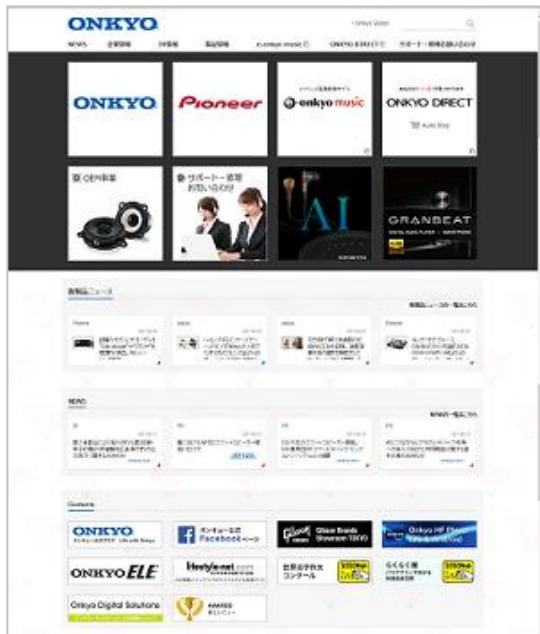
ONKYO

Onkyo Global

NEWS 企業情報 IR情報 製品情報 e-onkyo music ONKYO DIRECT サポート・修理お問い合わせ

ONKYO

Pioneer

e-onkyo music

ONKYO DIRECT

OEM事業

サポート・修理 お問い合わせ

AI

GRANBEAT

新製品ニュース

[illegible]

NEWS

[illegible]

Contents

ONKYO

Facebook

Gibson Brands Showroom TOKYO

Onkyo HF Player

ONKYO ELE

lifestyle-net.com

Onkyo Digital Solutions

AWARD